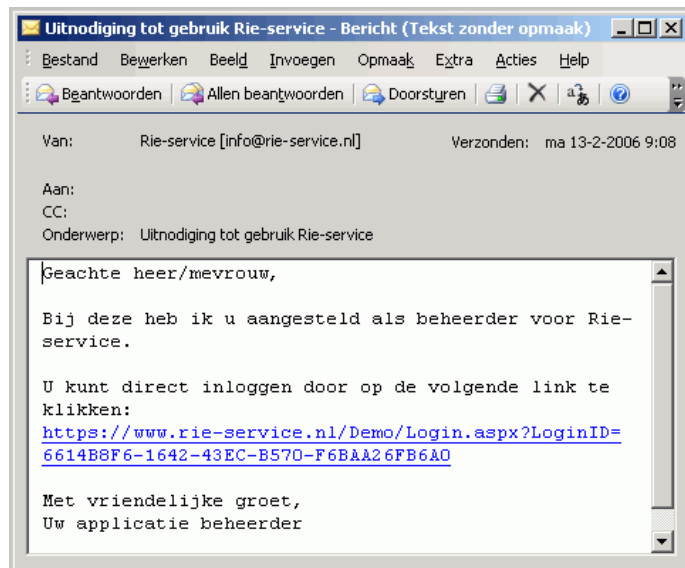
Uitnodiging tot gebruik Rie-service - Bericht (Tekst zonder opmaak)

Bestand Bewerken Beeld Invoegen Opmaak Extra Acties Help

Beantwoorden | Allen beantwoorden | Doorsturen

Van: Rie-service [info@rie-service.nl] Verzonden: ma 13-2-2006 9:08

Aan:
CC:
Onderwerp: Uitnodiging tot gebruik Rie-service

Geachte heer/mevrouw,

Bij deze heb ik u aangesteld als beheerder voor Rie-service.

U kunt direct inloggen door op de volgende link te klikken:
https://www.rie-service.nl/Demo/Login.aspx?LoginID=6614B8F6-1642-43EC-B570-F6BAA26FB6A0

Met vriendelijke groet,
Uw applicatie beheerder